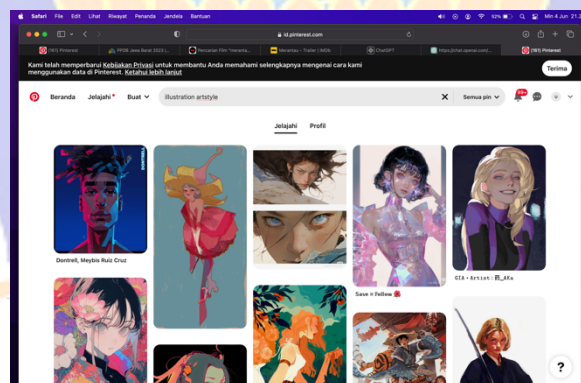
Safari File Edit Lihat Riwayat Penanda Jendela Bantuan

52% Min 4 Jun 21.3

id.pinterest.com

(161) Pinterest
PPDB Jawa Barat 2023 |...
Pencarian Film "meranta...
Merantau - Trailer | IMDb
ChatGPT
https://chat.openai.com/...
(161) Pinterest

Kami telah memperbarui Kebijakan Privasi untuk membantu Anda memahami selengkapnya mengenai cara kami menggunakan data di Pinterest. Ketahui lebih lanjut

Terima

Beranda Jelajahi Buat

illustration artstyle

Semua pin

99+

Jelajahi Profil

Dontrell, Meybis Ruiz Cruz

Save = Follow

CI$ • Artist : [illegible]_AKs

?